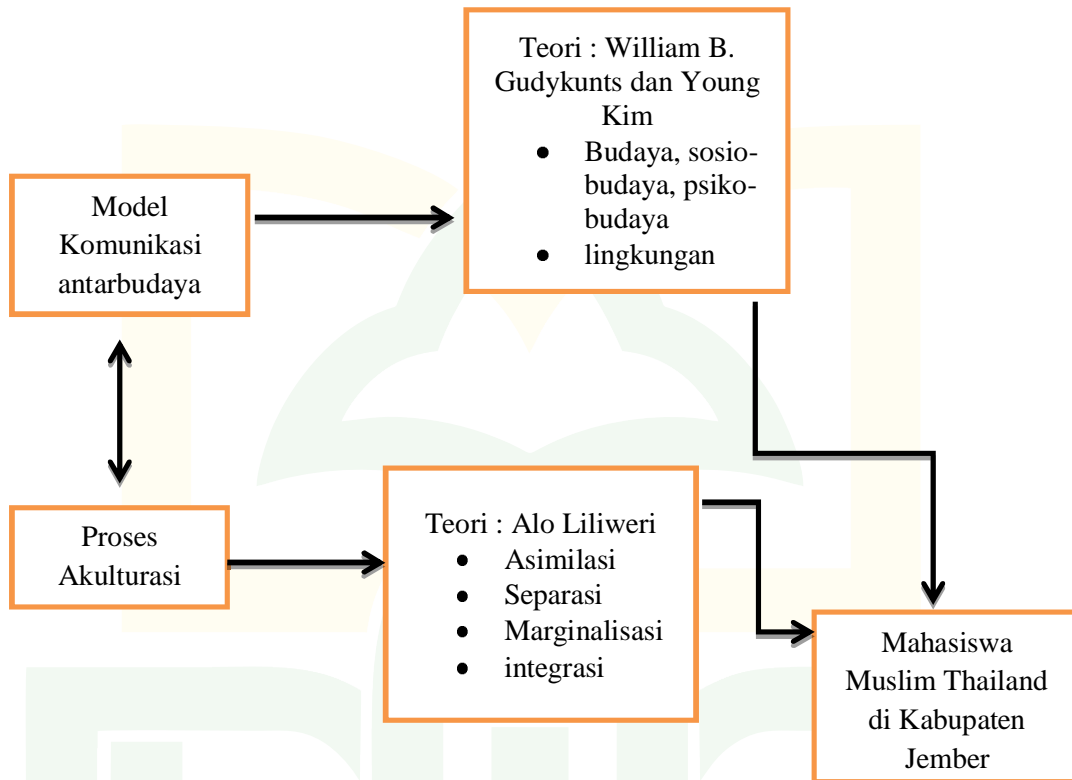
Teori : William B. Gudykunts dan Young Kim
- Budaya, sosio-budaya, psiko-budaya
- lingkungan

Model Komunikasi antarbudaya

Proses Akulturasi

Teori : Alo Liliweri
- Asimilasi
- Separasi
- Marginalisasi
- integrasi

Mahasiswa Muslim Thailand di Kabupaten Jember